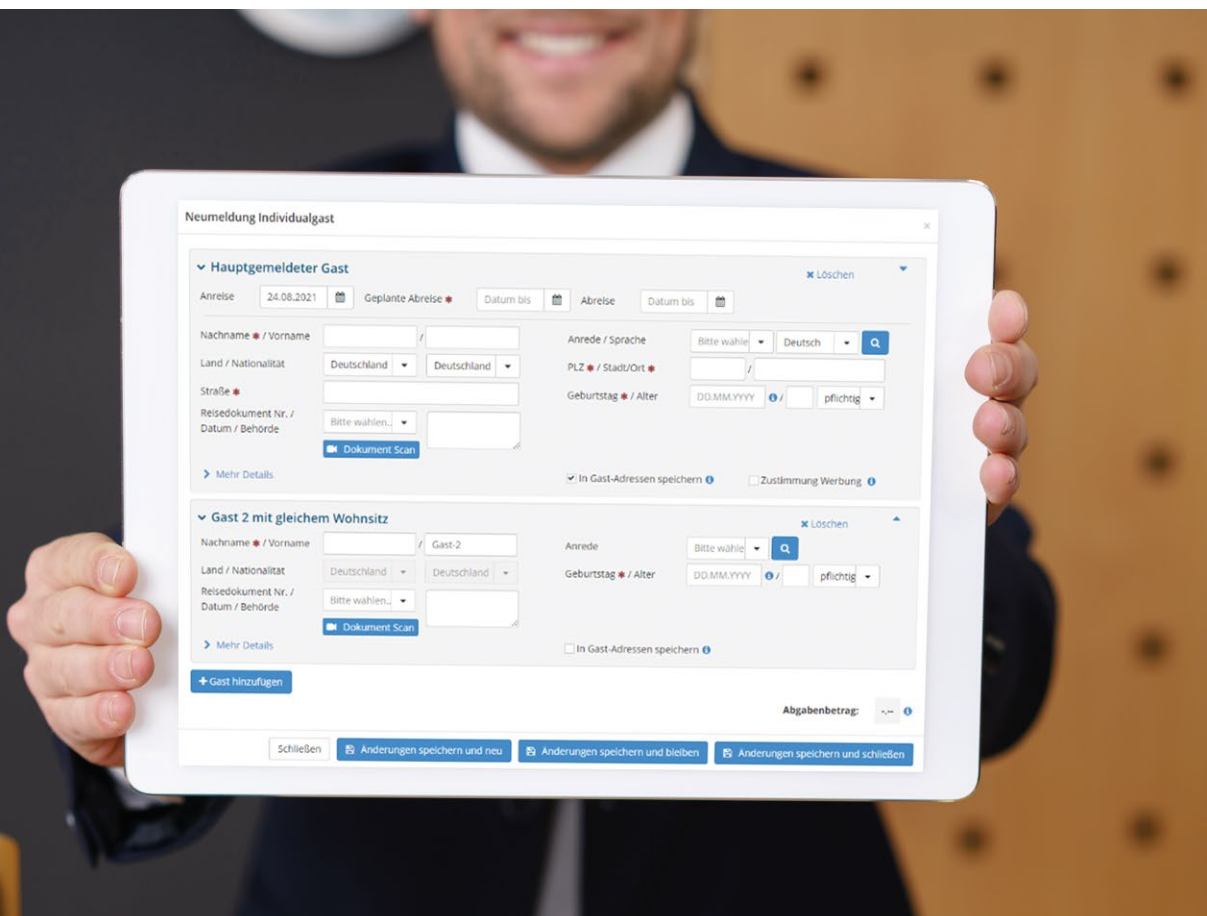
Neumeldung Individualgast

× 

Hauptgemeldeter Gast

× Löschen

Anreise 24.08.2021 Geplante Abreise * Datum bis Abreise Datum bis

Nachname * / Vorname /

Land / Nationalität Deutschland Deutschland

Straße *

Reisedokument Nr. / Datum / Behörde Bitte wählen..

Dokument Scan

Anrede / Sprache Bitte wähle Deutsch

PLZ * / Stadt/Ort * /

Geburtstag * / Alter DD.MM.YYYY / pflichtig

> Mehr Details

In Gast-Adressen speichern

Zustimmung Werbung

Gast 2 mit gleichem Wohnsitz

× Löschen

Nachname * / Vorname / Gast-2

Land / Nationalität Deutschland Deutschland

Reisedokument Nr. / Datum / Behörde Bitte wählen..

Dokument Scan

Anrede Bitte wähle

Geburtstag * / Alter DD.MM.YYYY / pflichtig

> Mehr Details

In Gast-Adressen speichern

+ Gast hinzufügen

Abgabenbetrag: -,--

Schließen

Änderungen speichern und neu

Änderungen speichern und bleiben

Änderungen speichern und schließen